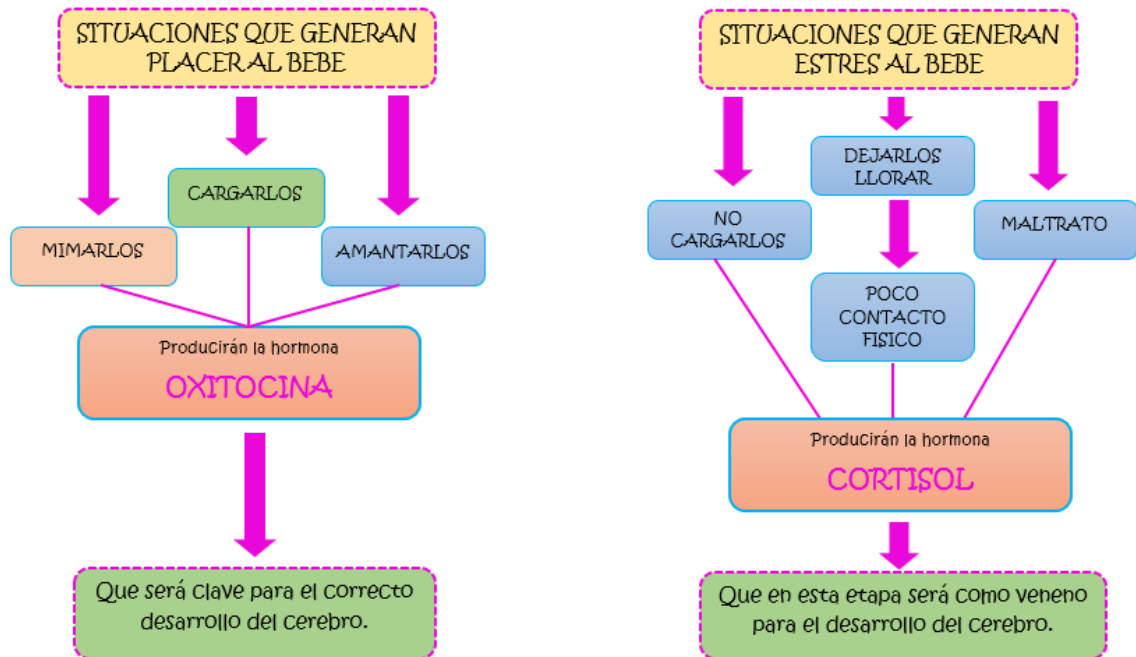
SITUACIONES QUE GENERAN PLACER AL BEBE

CARGARLOS

MIMARLOS

AMANTARLOS

Producirán la hormona

OXITOCINA

Que será clave para el correcto desarrollo del cerebro.

SITUACIONES QUE GENERAN ESTRES AL BEBE

DEJARLOS LLORAR

NO CARGARLOS

MALTRATO

POCO CONTACTO FISICO

Producirán la hormona

CORTISOL

Que en esta etapa será como veneno para el desarrollo del cerebro.